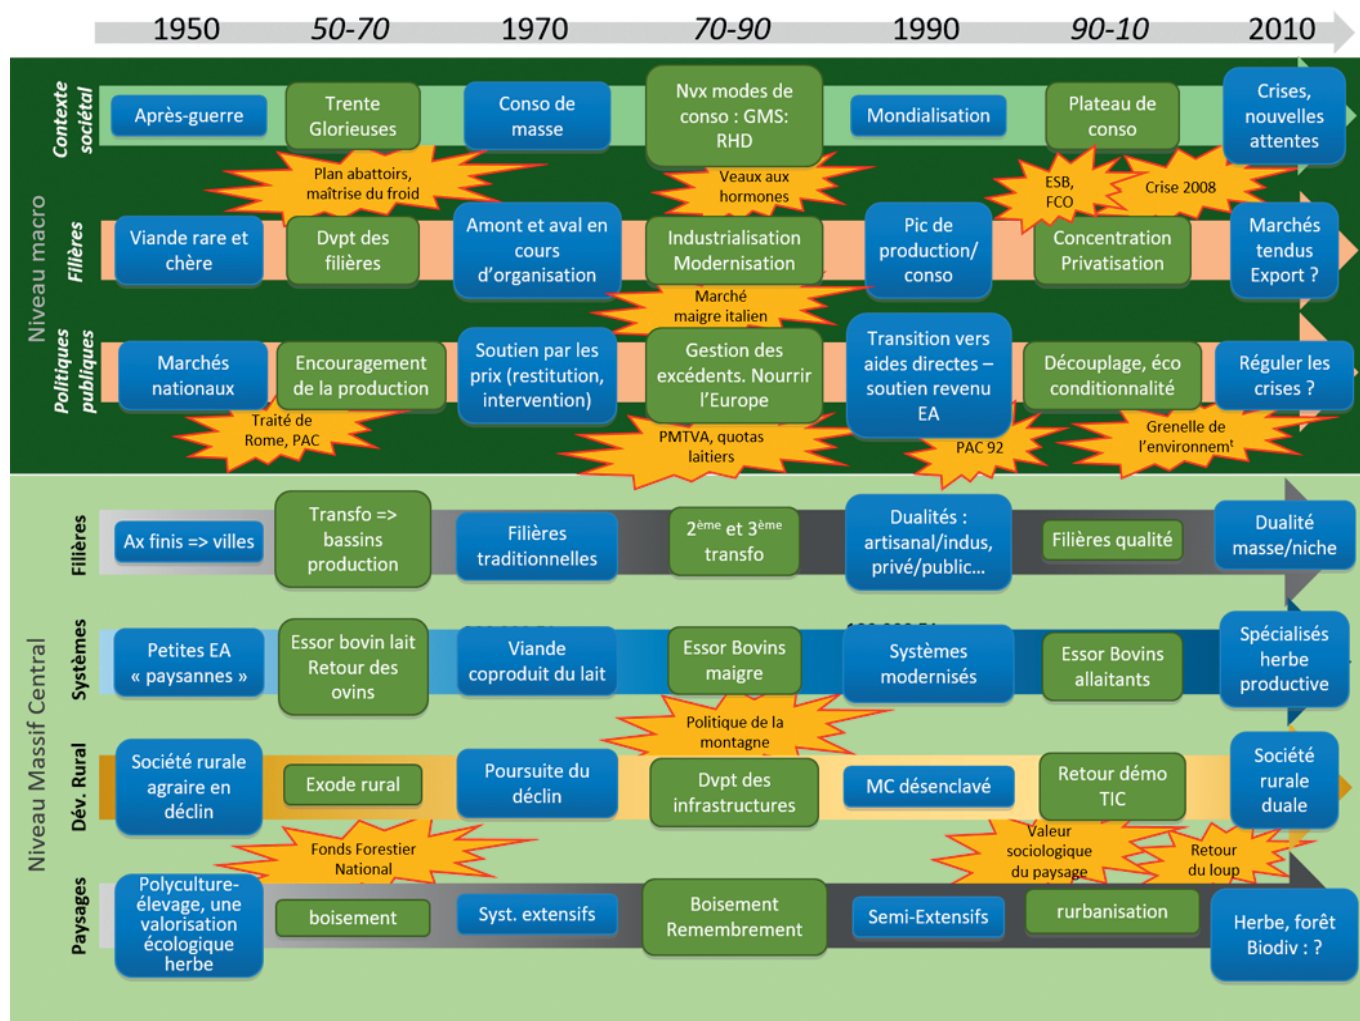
1950 50-70 1970 70-90 1990 90-10 2010

Niveau macro

Contexte sociétal

Après-guerre | Trente Glorieuses | Conso de masse | Nvx modes de conso : GMS: RHD | Mondialisation | Plateau de conso | Crises, nouvelles attentes

Plan abattoirs, maîtrise du froid

Veaux aux hormones

ESB, FCO

Crise 2008

Filières

Viande rare et chère | Dvpt des filières | Amont et aval en cours d'organisation | Industrialisation Modernisation | Pic de production/ conso | Concentration Privatisation | Marchés tendus Export ?

Marché maigre italien

Politiques publiques

Marchés nationaux | Encouragement de la production | Soutien par les prix (restitution, intervention) | Gestion des excédents. Nourrir l'Europe | Transition vers aides directes – soutien revenu EA | Découplage, éco conditionnalité | Réguler les crises ?

Traité de Rome, PAC

PMTVA, quotas laitiers

PAC 92

Grenelle de l'environnemt

Niveau Massif Central

Filières

Ax finis => villes | Transfo => bassins production | Filières traditionnelles | 2ème et 3ème transfo | Dualités : artisanal/indus, privé/public... | Filières qualité | Dualité masse/niche

Systèmes

Petites EA « paysannes » | Essor bovin lait Retour des ovins | Viande coproduit du lait | Essor Bovins maigre | Systèmes modernisés | Essor Bovins allaitants | Spécialisés herbe productive

Politique de la montagne

Dév. Rural

Société rurale agraire en déclin | Exode rural | Poursuite du déclin | Dvpt des infrastructures | MC désenclavé | Retour démo TIC | Société rurale duale

Fonds Forestier National

Valeur sociologique du paysage

Retour du loup

Paysages

Polyculture-élevage, une valorisation écologique herbe | boisement | Syst. extensifs | Boisement Remembrement | Semi-Extensifs | rurbanisation | Herbe, forêt Biodiv : ?